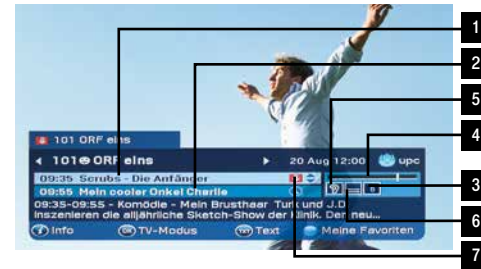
1
2
5
4
3
6
7

101 ORF eins

◄ 101 ORF eins ► 20 Aug 12:00 upc

09:35 Scrubs - Die Anfänger

09:55 Mein cooler Onkel Charlie

09:35-09:55 - Komödie - Mein Brusthaar Turk und J.D. inszenieren die alljährliche Sketch-Show der Klinik. Der neu...

Info TV-Modus Text Meine Favoriten